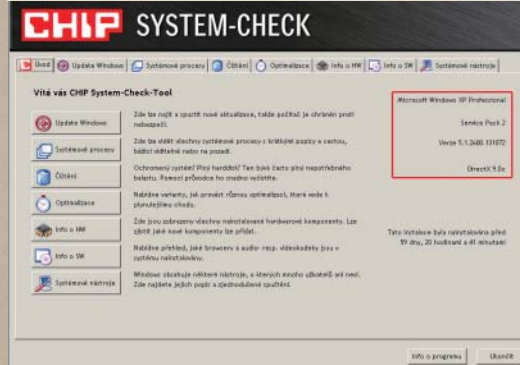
CHIP SYSTEM-CHECK

Úvod | Update Windows | Systémové procesy | Čištění | Optimalizace | Info o HW | Info o SW | Systémové nástroje

Vítá vás CHIP System-Check-Tool

Update Windows
Zde lze najít a spustit nové aktualizace, takže počítač je chráněn proti nebezpečí.

Systémové procesy
Zde lze vidět všechny systémové procesy s krátkými popisy a cestou, běžící viditelně nebo na pozadí.

Čištění
Ochromený systém? Plný harddisk? Ten bývá často plný nepotřebného balastu. Pomocí průvodce ho snadno vyčistíte.

Optimalizace
Nabízíme varianty, jak provést různou optimalizaci, která vede k plynulejšímu chodu.

Info o HW
Zde jsou zobrazeny všechny nainstalované hardwarové komponenty. Lze zjistit jaké nové komponenty lze přidat.

Info o SW
Nabízíme přehled, jaké browsery a audio- resp. videokodeky jsou v systému nainstalovány.

Systémové nástroje
Windows obsahuje některé nástroje, o kterých mnoho uživatelů ani neví. Zde najdete jejich popis a zjednodušené spuštění.

Microsoft Windows XP Professional
Service Pack 2
Verze 5.1.2600.131072
DirectX 9.0c

Tato instalace byla nainstalována před 59 dny, 20 hodinami a 41 minutami

Info o programu
Ukončit